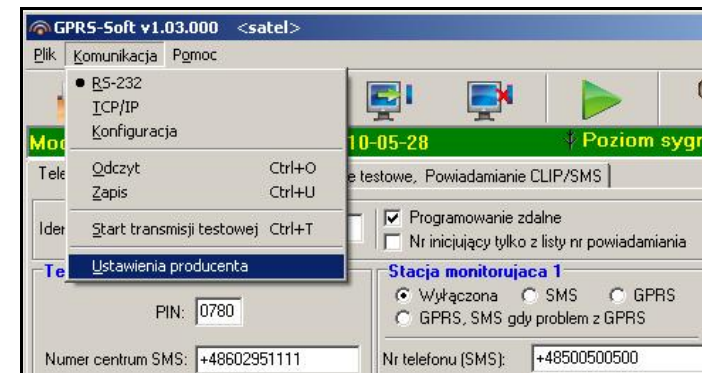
GPRS-Soft v1.03.000 <satel>

Plik Komunikacja Pomoc

RS-232
TCP/IP
Konfiguracja

Odczyt Ctrl+O
Zapis Ctrl+U

Start transmisji testowej Ctrl+T

Ustawienia producenta

Mo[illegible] 10-05-28 Poziom sygn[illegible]

Tele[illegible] e testowe, Powiadamianie CLIP/SMS

Ider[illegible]

Programowanie zdalne
Nr inicjujący tylko z listy nr powiadamiania

Te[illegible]

PIN: 0780

Stacja monitorujaca 1
Wyłączona SMS GPRS
GPRS, SMS gdy problem z GPRS

Numer centrum SMS: +48602951111

Nr telefonu (SMS): +48500500500